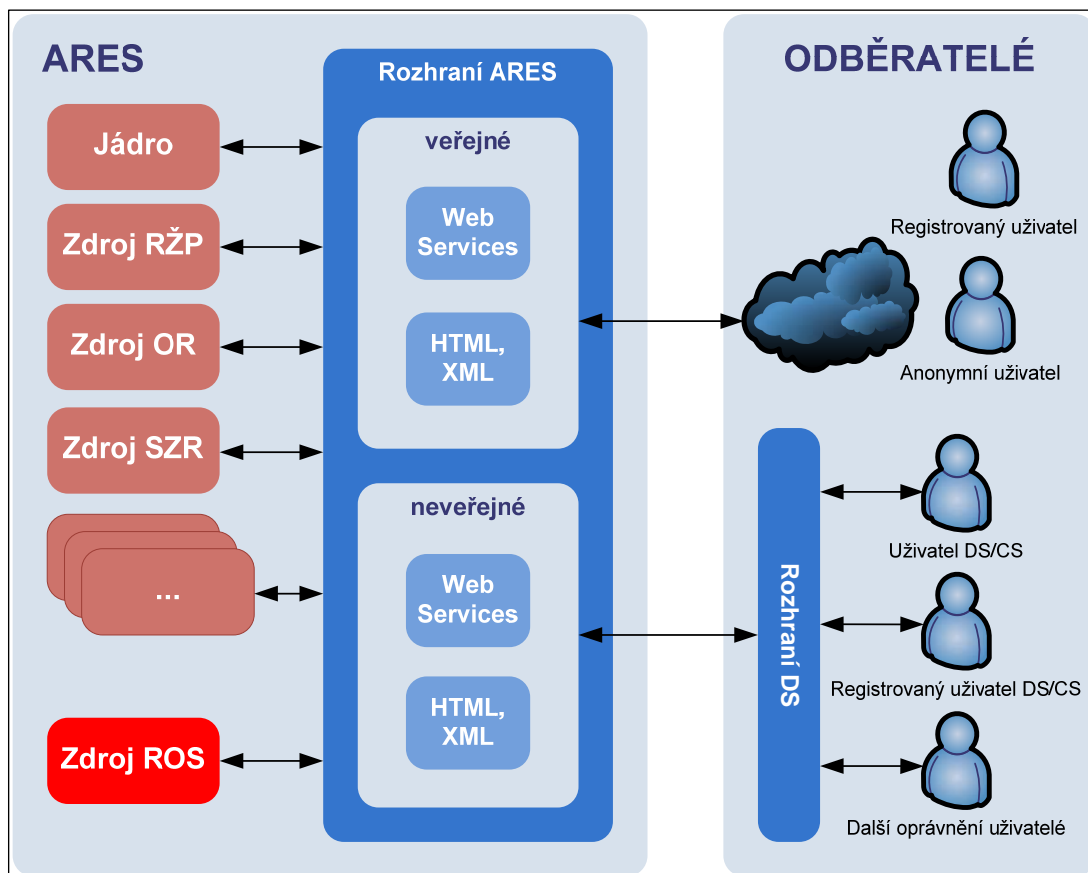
ARES

Jádro

Zdroj RŽP

Zdroj OR

Zdroj SZR

...

Zdroj ROS

Rozhraní ARES

veřejné

Web Services

HTML, XML

neveřejné

Web Services

HTML, XML

ODBĚRATELÉ

Registrovaný uživatel

Anonymní uživatel

Rozhraní DS

Uživatel DS/CS

Registrovaný uživatel DS/CS

Další oprávnění uživatelé